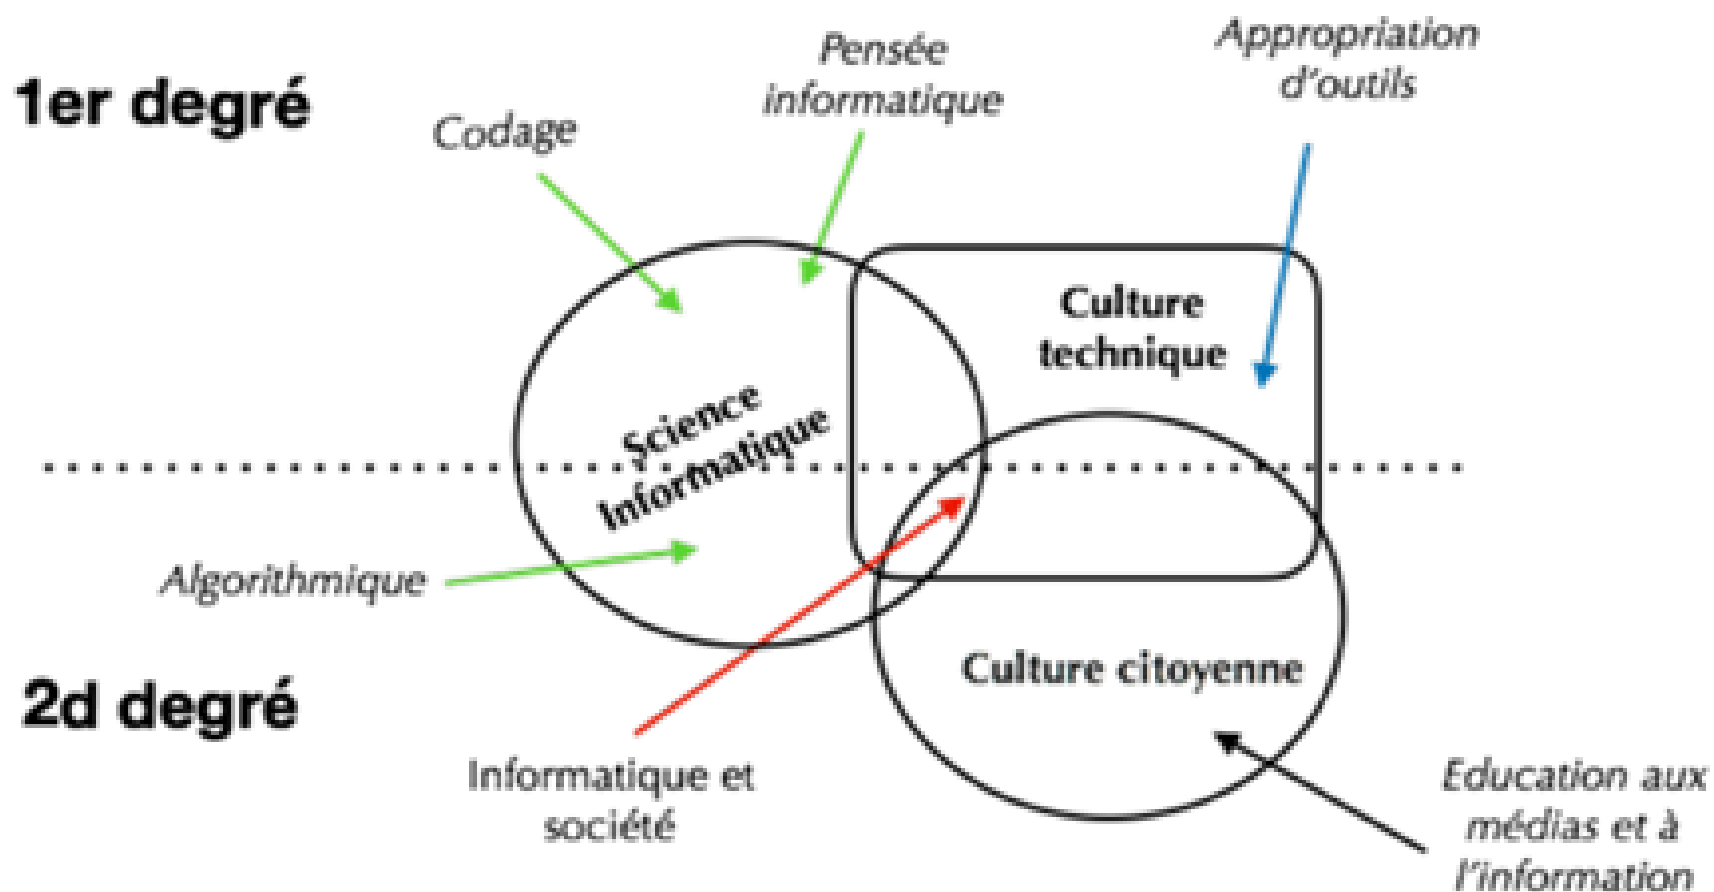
1er degré

Codage

Pensée informatique

Appropriation d'outils

Culture technique

Science informatique

Algorithmique

Culture citoyenne

2d degré

Informatique et société

Education aux médias et à l'information